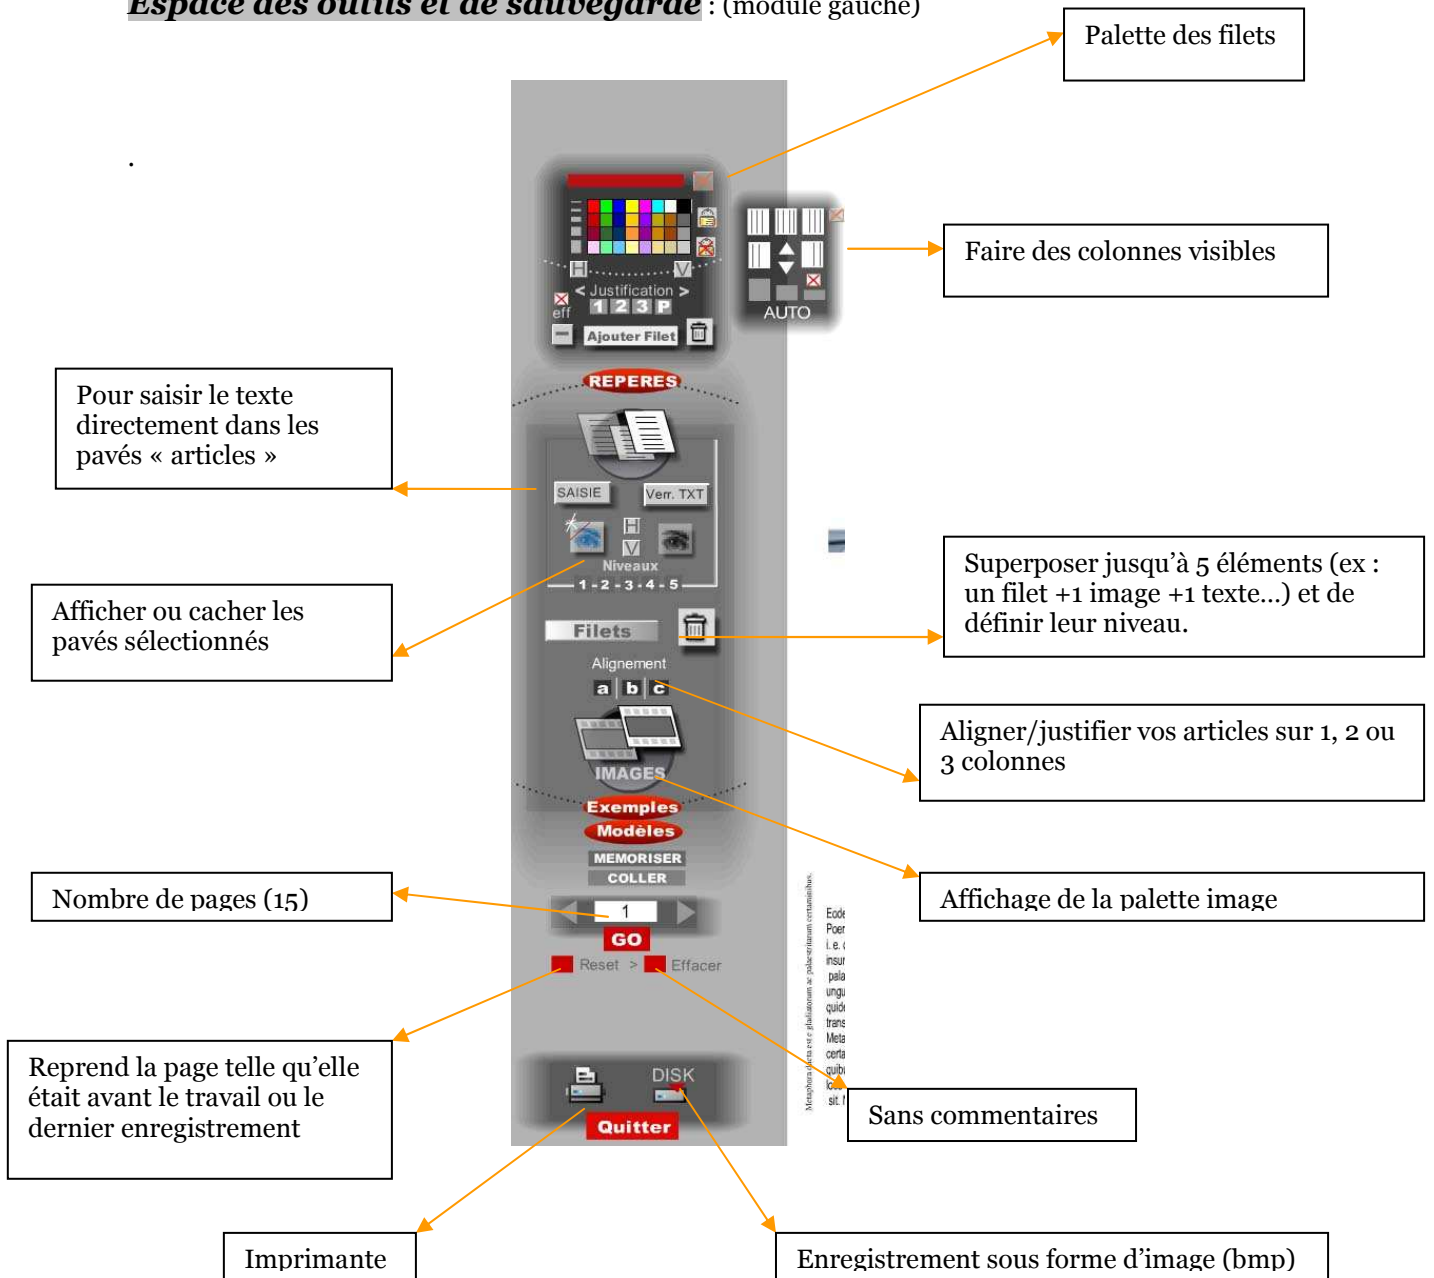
Espace des outils et de sauvegarde : (module gauche)

Palette des filets

.

Justification
1 2 3 P
eff
Ajouter Filet

AUTO

Faire des colonnes visibles

REPERES

Pour saisir le texte directement dans les pavés « articles »

SAISIE
Verr. TXT
H
V
Niveaux
1 - 2 - 3 - 4 - 5

Afficher ou cacher les pavés sélectionnés

Superposer jusqu'à 5 éléments (ex : un filet +1 image +1 texte…) et de définir leur niveau.

Filets

Alignement
a b c

Aligner/justifier vos articles sur 1, 2 ou 3 colonnes

IMAGES

Exemples
Modèles
MEMORISER
COLLER

Nombre de pages (15)

Affichage de la palette image

1
GO
Reset > Effacer

Reprend la page telle qu'elle était avant le travail ou le dernier enregistrement

DISK
Quitter

Sans commentaires

Imprimante

Enregistrement sous forme d'image (bmp)